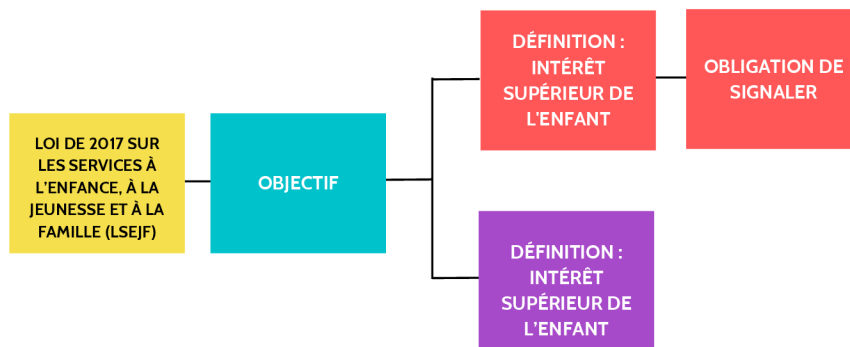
LOI DE 2017 SUR LES SERVICES À L'ENFANCE, À LA JEUNESSE ET À LA FAMILLE (LSEJF)

OBJECTIF

DÉFINITION : INTÉRÊT SUPÉRIEUR DE L'ENFANT

OBLIGATION DE SIGNALER

DÉFINITION : INTÉRÊT SUPÉRIEUR DE L'ENFANT